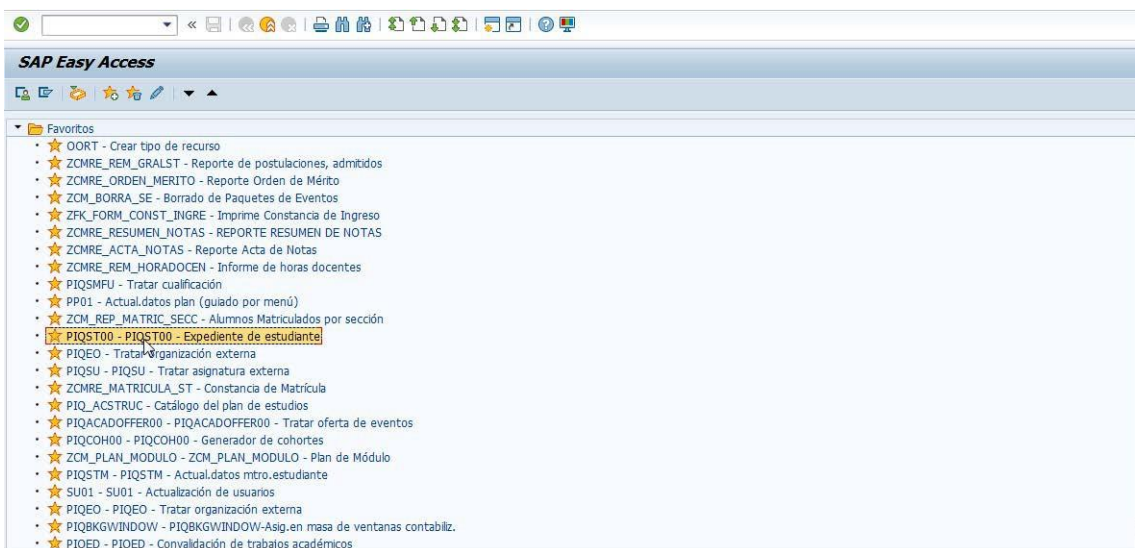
SAP Easy Access

Favoritos
OORT - Crear tipo de recurso
ZCMRE_REM_GRALST - Reporte de postulaciones, admitidos
ZCMRE_ORDEN_MERITO - Reporte Orden de Mérito
ZCM_BORRA_SE - Borrado de Paquetes de Eventos
ZFK_FORM_CONST_INGRE - Imprime Constancia de Ingreso
ZCMRE_RESUMEN_NOTAS - REPORTE RESUMEN DE NOTAS
ZCMRE_ACTA_NOTAS - Reporte Acta de Notas
ZCMRE_REM_HORADOCEN - Informe de horas docentes
PIQSMFU - Tratar cualificación
PP01 - Actual.datos plan (guiado por menú)
ZCM_REP_MATRIC_SECC - Alumnos Matriculados por sección
PIQST00 - PIQST00 - Expediente de estudiante
PIQEO - Tratar organización externa
PIQSU - PIQSU - Tratar asignatura externa
ZCMRE_MATRICULA_ST - Constancia de Matrícula
PIQ_ACSTRUC - Catálogo del plan de estudios
PIQACADOFFER00 - PIQACADOFFER00 - Tratar oferta de eventos
PIQCOH00 - PIQCOH00 - Generador de cohortes
ZCM_PLAN_MODULO - ZCM_PLAN_MODULO - Plan de Módulo
PIQSTM - PIQSTM - Actual.datos mtro.estudiante
SU01 - SU01 - Actualización de usuarios
PIQEO - PIQEO - Tratar organización externa
PIQBKGWINDOW - PIQBKGWINDOW-Asig.en masa de ventanas contabiliz.
PIQED - PIQED - Convalidación de trabajos académicos